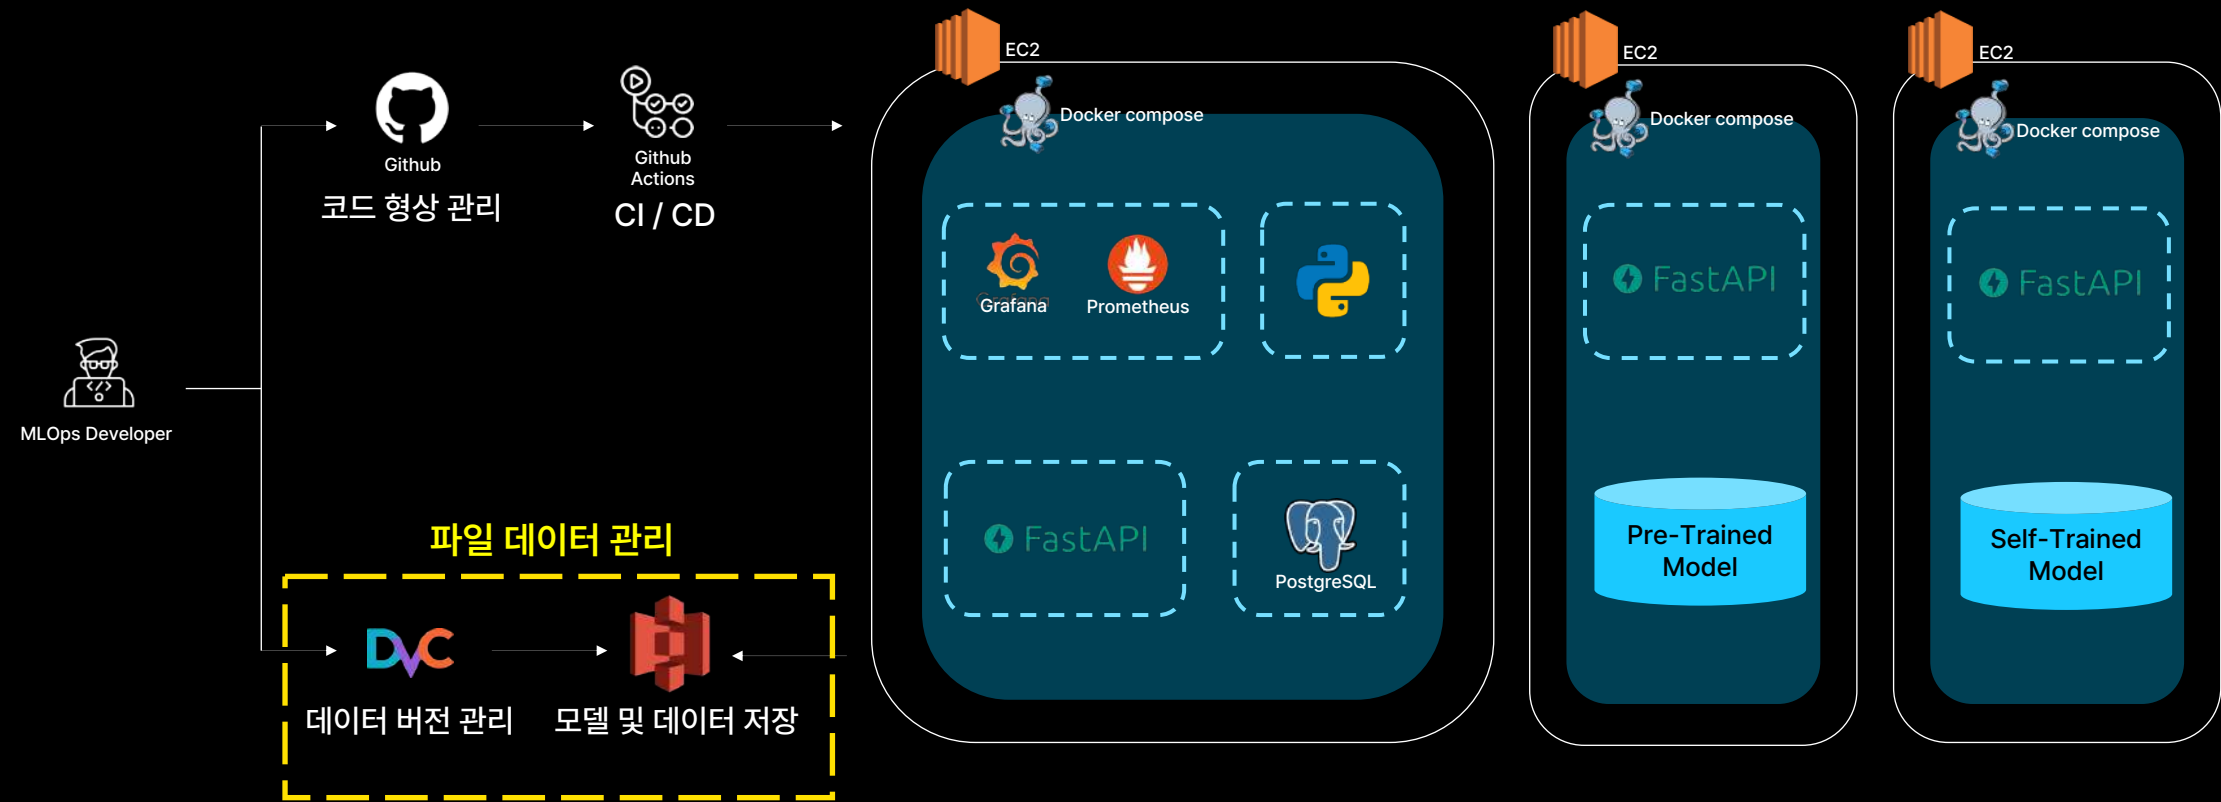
MLOps Developer

Github
코드 형상 관리

Github Actions
CI / CD

파일 데이터 관리

DVC
데이터 버전 관리

모델 및 데이터 저장

EC2
Docker compose
Grafana
Prometheus
FastAPI
PostgreSQL

EC2
Docker compose
FastAPI
Pre-Trained Model

EC2
Docker compose
FastAPI
Self-Trained Model